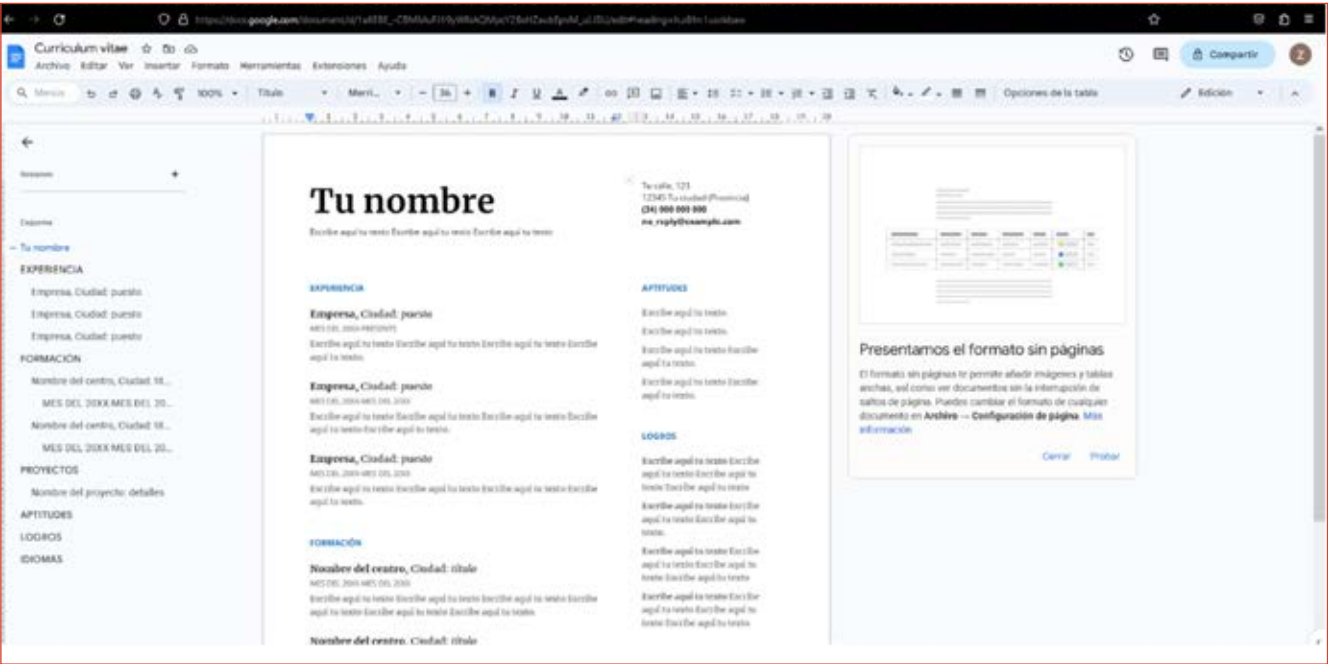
https://docs.google.com/document/d/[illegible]

Curriculum vitae

Archivo Editar Ver Insertar Formato Herramientas Extensiones Ayuda

Compartir

Z

Menús 100% Título Merri... 36 Opciones de la tabla Edición

Pestañas

Esquema

Tu nombre

EXPERIENCIA

Empresa, Ciudad: puesto

Empresa, Ciudad: puesto

Empresa, Ciudad: puesto

FORMACIÓN

Nombre del centro, Ciudad: tít...

MES DEL 20XX MES DEL 20...

Nombre del centro, Ciudad: tít...

MES DEL 20XX MES DEL 20...

PROYECTOS

Nombre del proyecto: detalles

APTITUDES

LOGROS

IDIOMAS

Tu nombre

Escribe aquí tu texto Escribe aquí tu texto Escribe aquí tu texto

Tu calle, 123
12345 Tu ciudad (Provincia)
(34) 000 000 000
no_reply@example.com

EXPERIENCIA

Empresa, Ciudad: puesto
MES DEL 20XX-PRESENTE
Escribe aquí tu texto Escribe aquí tu texto Escribe aquí tu texto Escribe aquí tu texto.

Empresa, Ciudad: puesto
MES DEL 20XX-MES DEL 20XX
Escribe aquí tu texto Escribe aquí tu texto Escribe aquí tu texto Escribe aquí tu texto Escribe aquí tu texto.

Empresa, Ciudad: puesto
MES DEL 20XX-MES DEL 20XX
Escribe aquí tu texto Escribe aquí tu texto Escribe aquí tu texto Escribe aquí tu texto.

FORMACIÓN

Nombre del centro, Ciudad: título
MES DEL 20XX-MES DEL 20XX
Escribe aquí tu texto Escribe aquí tu texto Escribe aquí tu texto Escribe aquí tu texto Escribe aquí tu texto.

Nombre del centro, Ciudad: título

APTITUDES

Escribe aquí tu texto.
Escribe aquí tu texto.
Escribe aquí tu texto Escribe aquí tu texto.
Escribe aquí tu texto Escribe aquí tu texto.

LOGROS

Escribe aquí tu texto Escribe aquí tu texto Escribe aquí tu texto
Escribe aquí tu texto Escribe aquí tu texto.
Escribe aquí tu texto Escribe aquí tu texto Escribe aquí tu texto
Escribe aquí tu texto Escribe aquí tu texto Escribe aquí tu texto

Presentamos el formato sin páginas

El formato sin páginas te permite añadir imágenes y tablas anchas, así como ver documentos sin la interrupción de saltos de página. Puedes cambiar el formato de cualquier documento en Archivo → Configuración de página. Más información

Cerrar Probar